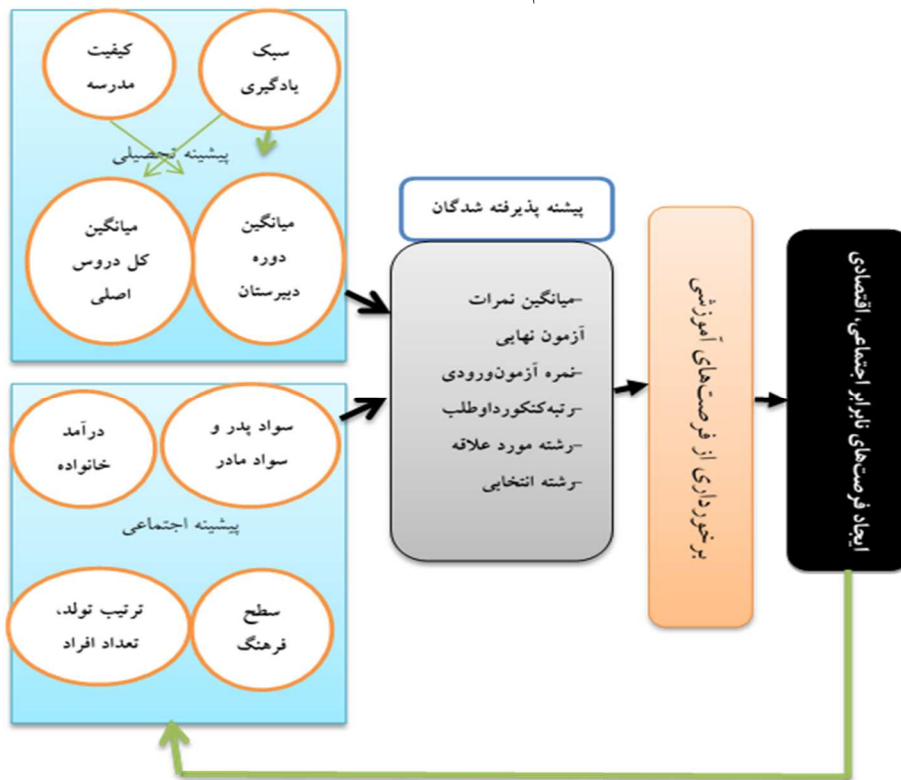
سبک یادگیری

کیفیت مدرسه

پیشینه تحصیلی

میانگین دوره دبیرستان

میانگین کل دروس اصلی

سواد پدر و سواد مادر

درآمد خانواده

پیشینه اجتماعی

سطح فرهنگ

ترتیب تولد، تعداد افراد

پیشنه پذیرفته شدگان

-میانگین نمرات آزمون نهایی
-نمره آزمون‌ورودی
-رتبه‌کنکورداوطلب
-رشته مورد علاقه
-رشته انتخابی

برخورداری از فرصت‌های آموزشی

ایجاد فرصت‌های نابرابر اجتماعی، اقتصادی